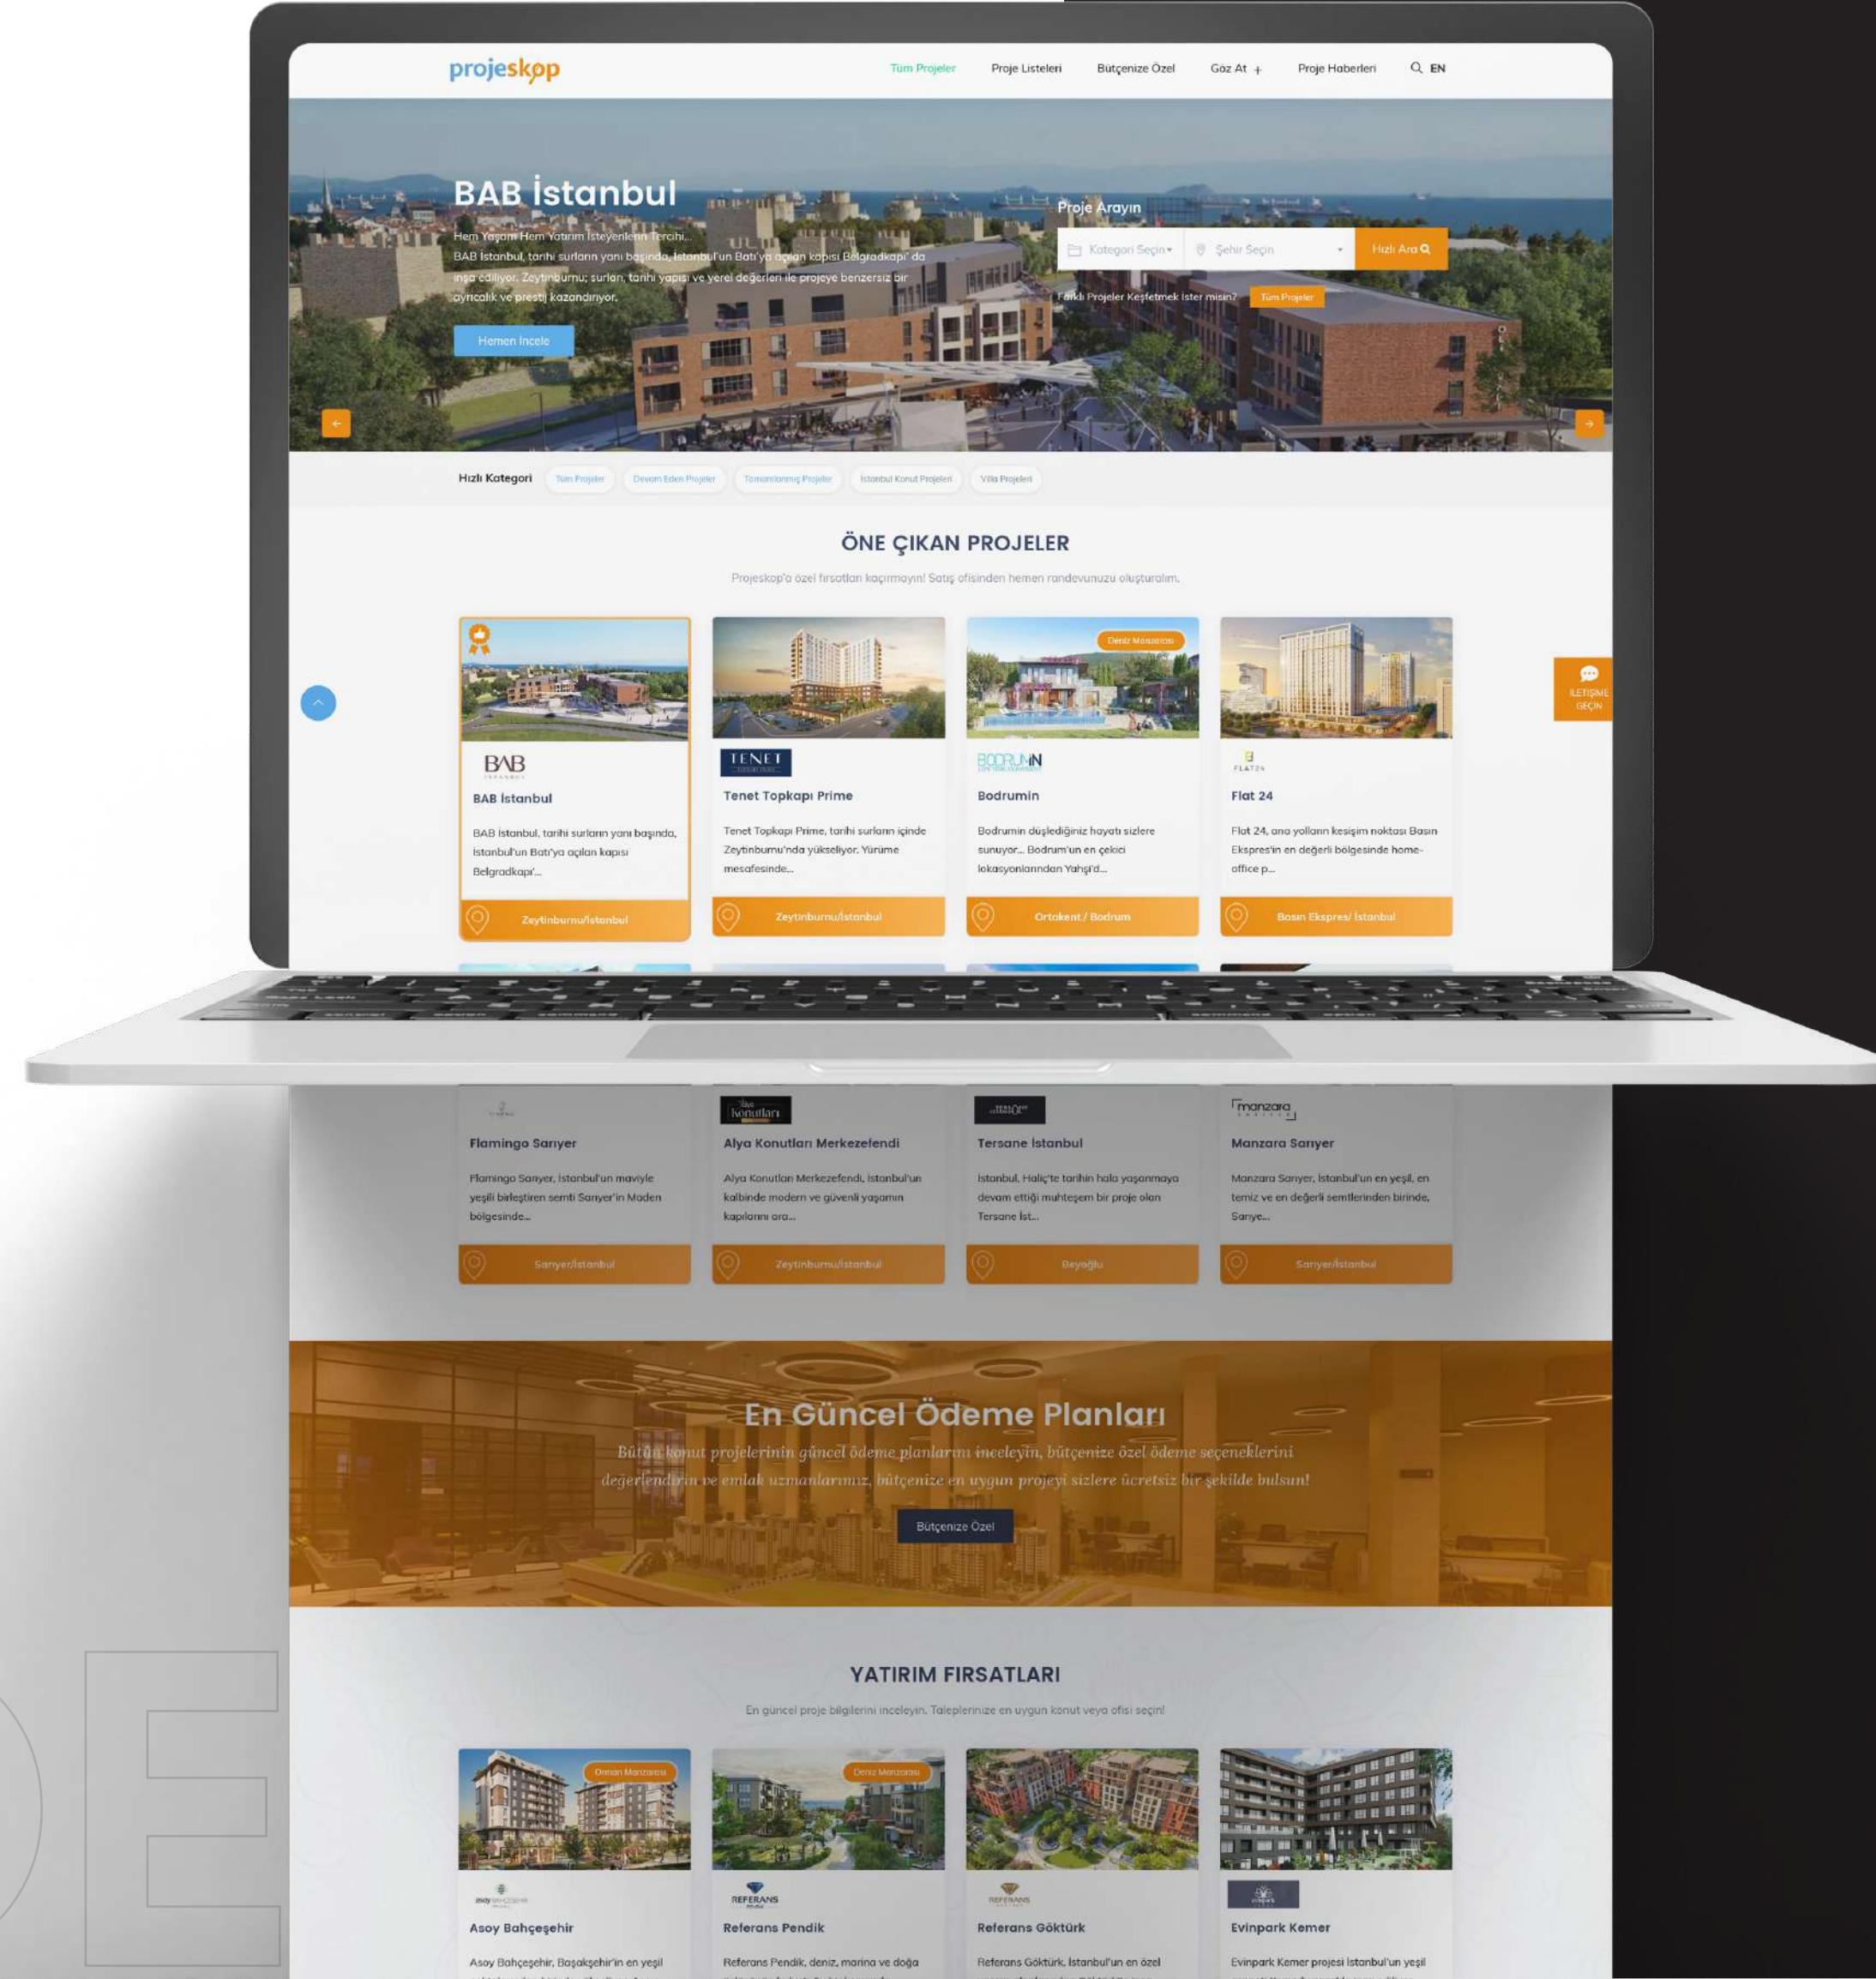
projeskop

Tüm Projeler Proje Listeleri Bütçenize Özel Göz At + Proje Haberleri EN

BAB İstanbul

Hem Yaşam Hem Yatırım İsteyenlerin Tercihi...
BAB İstanbul, tarihi surların yanı başında, İstanbul'un Batı'ya açılan kapısı Belgradkapı' da inşa ediliyor. Zeytinburnu; surları, tarihi yapısı ve yerel değerleri ile projeye benzersiz bir ayrıcalık ve prestij kazandırıyor.

Hemen İncele

Proje Arayın

Kategori Seçin Şehir Seçin Hızlı Ara

Farklı Projeler Keşfetmek İster misin? Tüm Projeler

Hızlı Kategori Tüm Projeler Devam Eden Projeler Tamamlanmış Projeler İstanbul Konut Projeleri Villa Projeleri

ÖNE ÇIKAN PROJELER

Projeskop'a özel fırsatları kaçırmayın! Satış ofisinden hemen randevunuzu oluşturalım.

BAB
BAB İstanbul
BAB İstanbul, tarihi surların yanı başında, İstanbul'un Batı'ya açılan kapısı Belgradkapı'...
Zeytinburnu/İstanbul

TENET
Tenet Topkapı Prime
Tenet Topkapı Prime, tarihi surların içinde Zeytinburnu'nda yükseliyor. Yürüme mesafesinde...
Zeytinburnu/İstanbul

Deniz Manzarası
BODRUMIN
Bodrumin
Bodrumin düşlediğiniz hayatı sizlere sunuyor... Bodrum'un en çekici lokasyonlarından Yahşi'd...
Ortakent / Bodrum

FLAT24
Flat 24
Flat 24, ana yolların kesişim noktası Basın Ekspres'in en değerli bölgesinde home-office p...
Basın Ekspres/ İstanbul

İLETİŞİME GEÇİN

Flamingo Sarıyer
Flamingo Sarıyer, İstanbul'un maviyle yeşili birleştiren semti Sarıyer'in Maden bölgesinde...
Sarıyer/İstanbul

Konutları
Alya Konutları Merkezefendi
Alya Konutları Merkezefendi, İstanbul'un kalbinde modern ve güvenli yaşamın kapılarını ara...
Zeytinburnu/İstanbul

Tersane İstanbul
İstanbul, Haliç'te tarihin hala yaşanmaya devam ettiği muhteşem bir proje olan Tersane İst...
Beyoğlu

manzara
Manzara Sarıyer
Manzara Sarıyer, İstanbul'un en yeşil, en temiz ve en değerli semtlerinden birinde, Sarıye...
Sarıyer/İstanbul

En Güncel Ödeme Planları

Bütün konut projelerinin güncel ödeme planlarını inceleyin, bütçenize özel ödeme seçeneklerini değerlendirin ve emlak uzmanlarımız, bütçenize en uygun projeyi sizlere ücretsiz bir şekilde bulsun!

Bütçenize Özel

YATIRIM FIRSATLARI

En güncel proje bilgilerini inceleyin. Taleplerinize en uygun konut veya ofisi seçin!

Orman Manzarası
Asoy Bahçeşehir
Asoy Bahçeşehir, Başakşehir'in en yeşil

Deniz Manzarası
REFERANS
Referans Pendik
Referans Pendik, deniz, marina ve doğa

REFERANS
Referans Göktürk
Referans Göktürk, İstanbul'un en özel

Evinpark Kemer
Evinpark Kemer projesi İstanbul'un yeşil